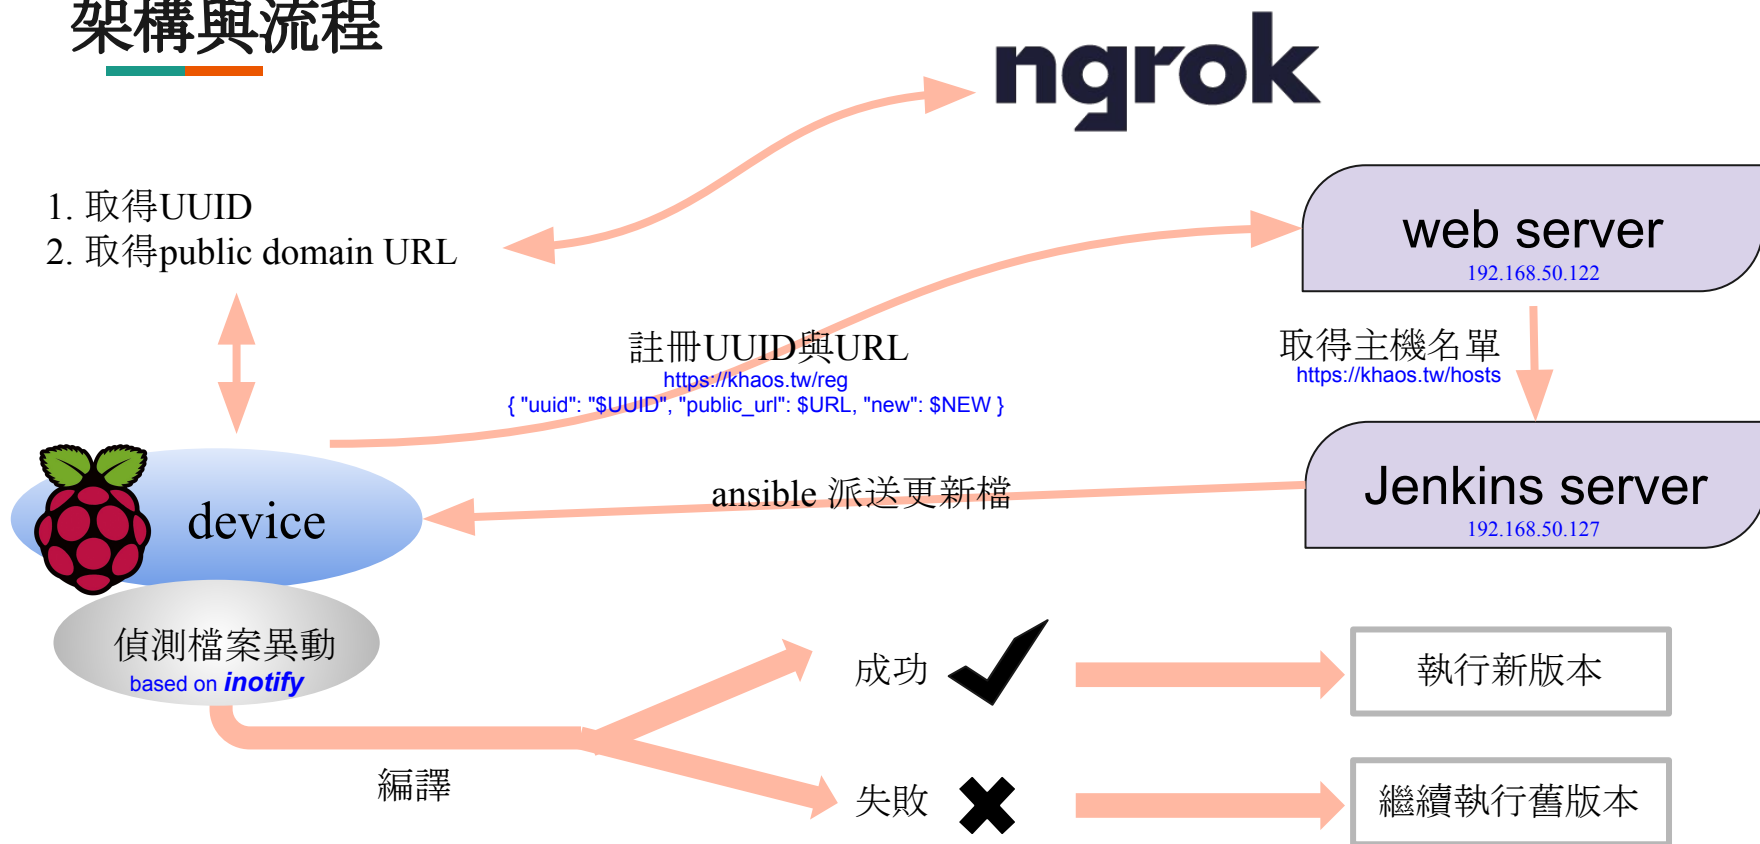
架構與流程

ngrok

1. 取得UUID
2. 取得public domain URL

web server
192.168.50.122

註冊UUID與URL
https://khaos.tw/reg
{ "uuid": "$UUID", "public_url": $URL, "new": $NEW }

取得主機名單
https://khaos.tw/hosts

device

ansible 派送更新檔

Jenkins server
192.168.50.127

偵測檔案異動
based on *inotify*

成功

執行新版本

編譯

失敗

繼續執行舊版本